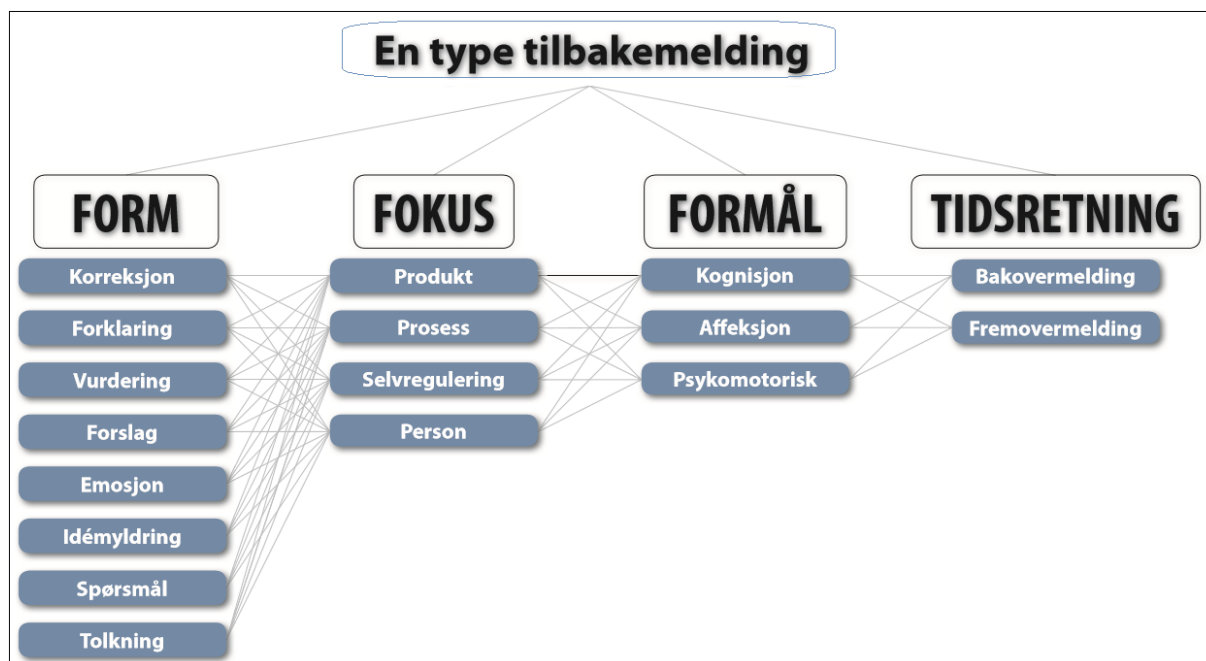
En type tilbakemelding

FORM

Korreksjon
Forklaring
Vurdering
Forslag
Emosjon
Idémyldring
Spørsmål
Tolkning

FOKUS

Produkt
Prosess
Selvregulering
Person

FORMÅL

Kognisjon
Affeksjon
Psykomotorisk

TIDSRETNING

Bakovermelding
Fremovermelding